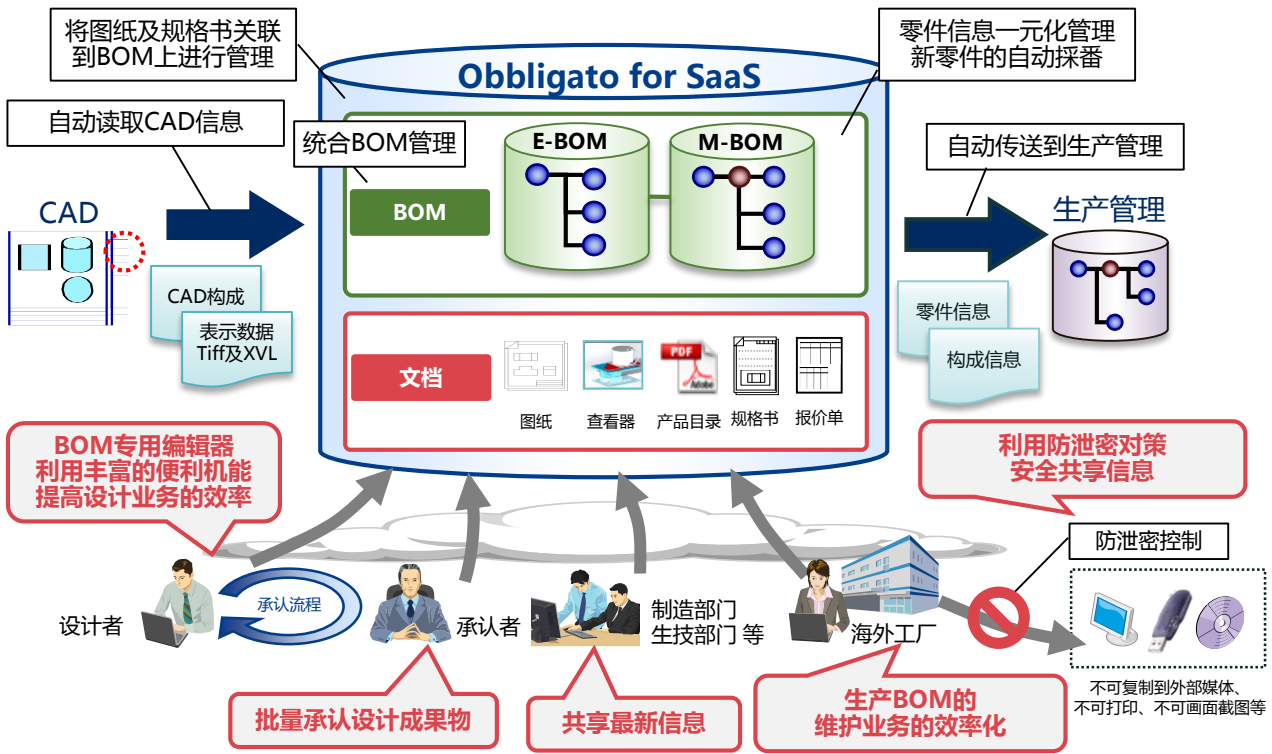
将图纸及规格书关联到BOM上进行管理

Obbligato for SaaS

零件信息一元化管理
新零件的自动採番

自动读取CAD信息

统合BOM管理

E-BOM

M-BOM

BOM

自动传送到生产管理

CAD

生产管理

CAD构成

表示数据
Tiff及XVL

零件信息

构成信息

文档

PDF

图纸

查看器

产品目录

规格书

报价单

BOM专用编辑器
利用丰富的便利机能
提高设计业务的效率

利用防泄密对策
安全共享信息

防泄密控制

设计者

承认流程

承认者

制造部门
生技部门 等

海外工厂

不可复制到外部媒体、
不可打印、不可画面截图等

批量承认设计成果物

共享最新信息

生产BOM的
维护业务的效率化